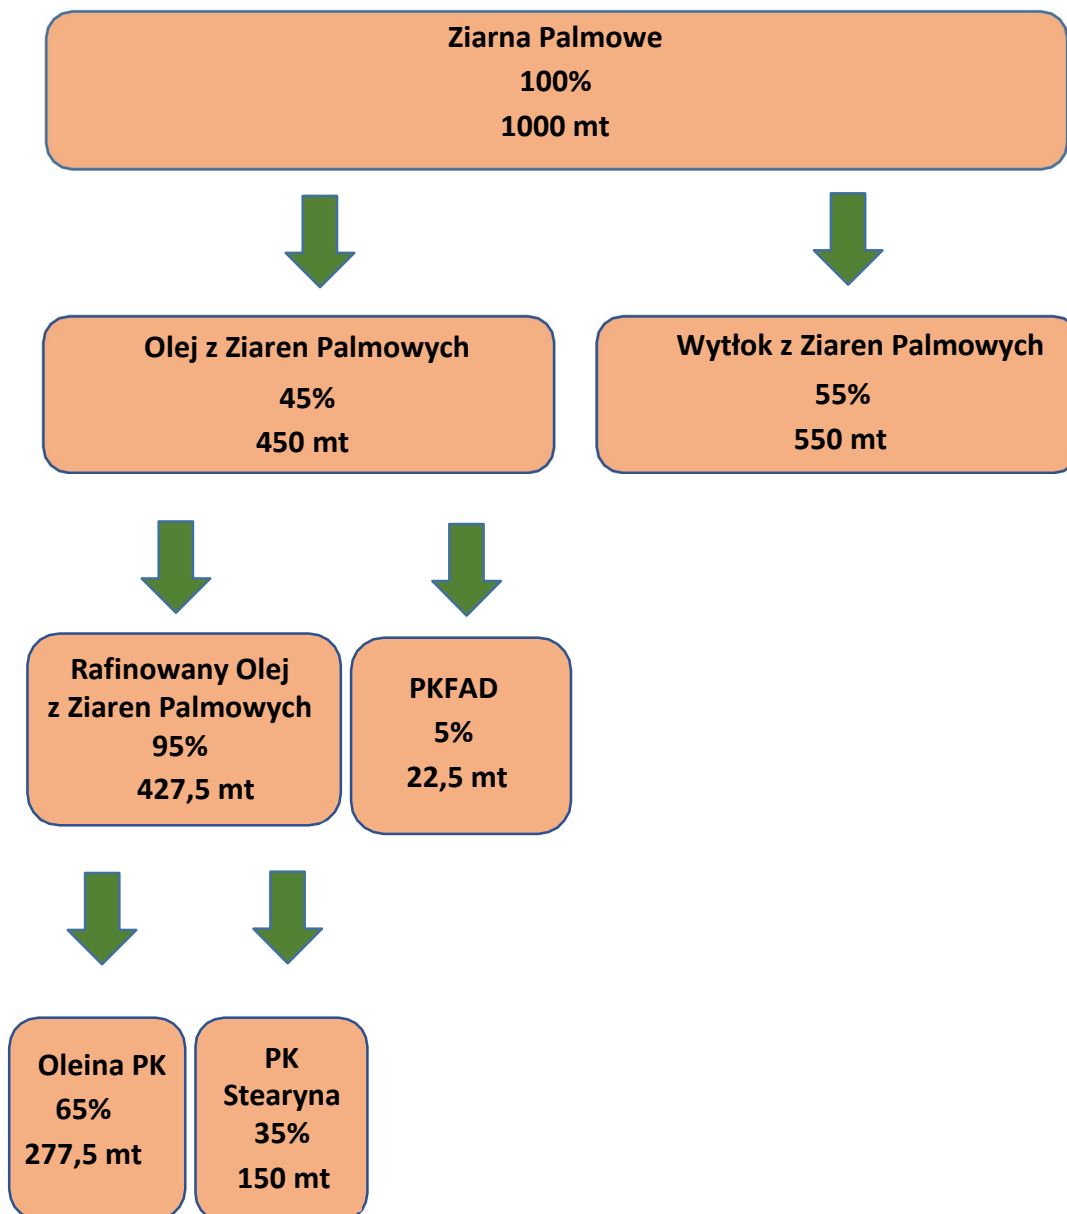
Ziarna Palmowe
100%
1000 mt

Olej z Ziaren Palmowych
45%
450 mt

Wytłok z Ziaren Palmowych
55%
550 mt

Rafinowany Olej z Ziaren Palmowych
95%
427,5 mt

PKFAD
5%
22,5 mt

Oleina PK
65%
277,5 mt

PK Stearyna
35%
150 mt